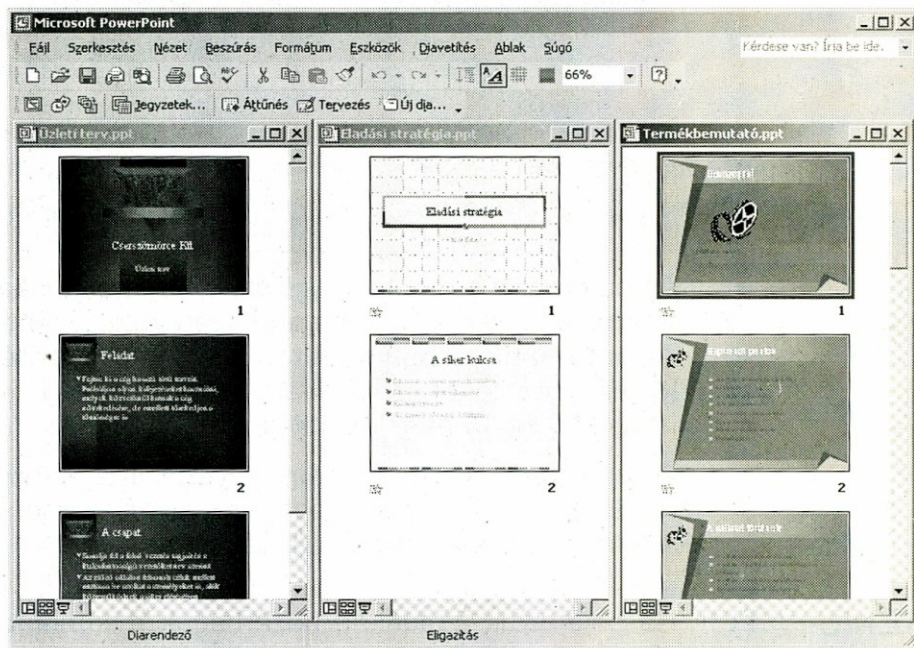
Microsoft PowerPoint

Fájl Szerkesztés Nézet Beszúrás Formátum Eszközök Diavetítés Ablak Súgó

Kérdése van? Írja be ide.

66%

Jegyzetek... Áttűnés Tervezés Új dia...

Üzleti terv.ppt

Cserezsomörce Kft

Üzleti terv

1

Feladat

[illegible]

2

A csapat

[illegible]

Eladási stratégia.ppt

Eladási stratégia

1

A siker kulcsa

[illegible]

2

Termékbemutató.ppt

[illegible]

1

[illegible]

2

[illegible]

Diarendező

Eligazítás